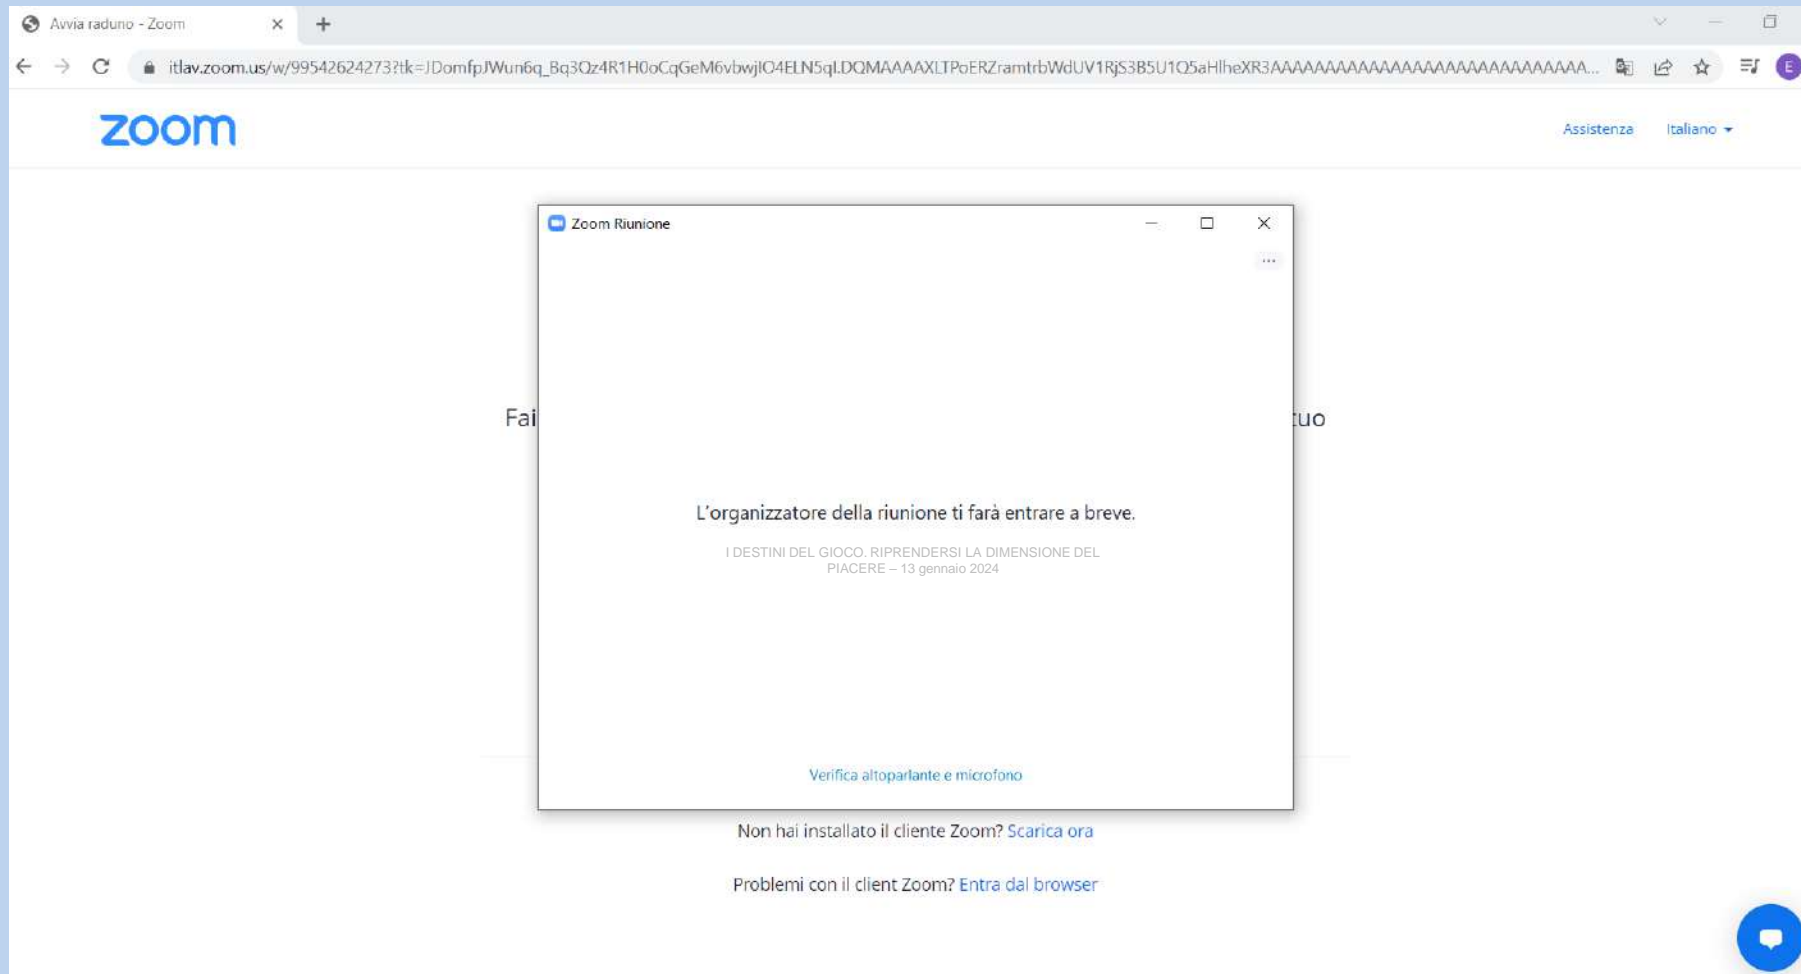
Avvia raduno - Zoom

itlav.zoom.us/w/99542624273?tk=JDomfpJWun6q_Bq3Qz4R1H0oCqGeM6vbwjIO4ELN5qI.DQMAAAAXLTPoERZramtrbWdUV1RjS3B5U1Q5aHlheXR3AAAAAAAAAAAAAAAAAAAAAAAAAAA...

E

zoom

Assistenza

Italiano

Fai

tuo

Zoom Riunione

...

L'organizzatore della riunione ti farà entrare a breve.

I DESTINI DEL GIOCO. RIPRENDERSI LA DIMENSIONE DEL PIACERE – 13 gennaio 2024

Verifica altoparlante e microfono

Non hai installato il cliente Zoom? Scarica ora

Problemi con il client Zoom? Entra dal browser